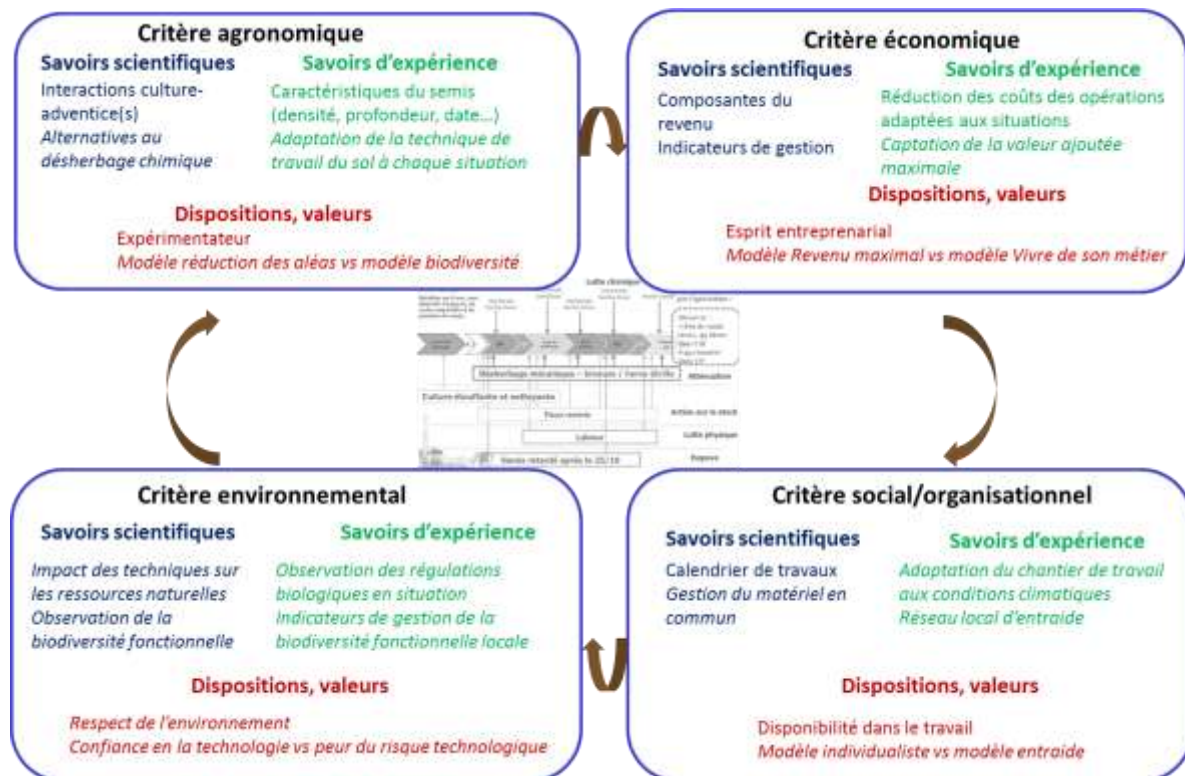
Critère agronomique

Savoirs scientifiques
Interactions culture-adventice(s)
Alternatives au désherbage chimique

Savoirs d'expérience
Caractéristiques du semis (densité, profondeur, date…)
Adaptation de la technique de travail du sol à chaque situation

Dispositions, valeurs
Expérimentateur
Modèle réduction des aléas vs modèle biodiversité

Critère économique

Savoirs scientifiques
Composantes du revenu
Indicateurs de gestion

Savoirs d'expérience
Réduction des coûts des opérations adaptées aux situations
Captation de la valeur ajoutée maximale

Dispositions, valeurs
Esprit entreprenarial
Modèle Revenu maximal vs modèle Vivre de son métier

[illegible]
Lutte chimique
Désherbage mécanique – binage / herse étrille
Atténuation
Culture étouffante et nettoyante
Faux semis
Action sur le stock
Labour
Lutte physique
Semis retardé après le 20/10
Esquive

Critère environnemental

Savoirs scientifiques
Impact des techniques sur les ressources naturelles
Observation de la biodiversité fonctionnelle

Savoirs d'expérience
Observation des régulations biologiques en situation
Indicateurs de gestion de la biodiversité fonctionnelle locale

Dispositions, valeurs
Respect de l'environnement
Confiance en la technologie vs peur du risque technologique

Critère social/organisationnel

Savoirs scientifiques
Calendrier de travaux
Gestion du matériel en commun

Savoirs d'expérience
Adaptation du chantier de travail aux conditions climatiques
Réseau local d'entraide

Dispositions, valeurs
Disponibilité dans le travail
Modèle individualiste vs modèle entraide